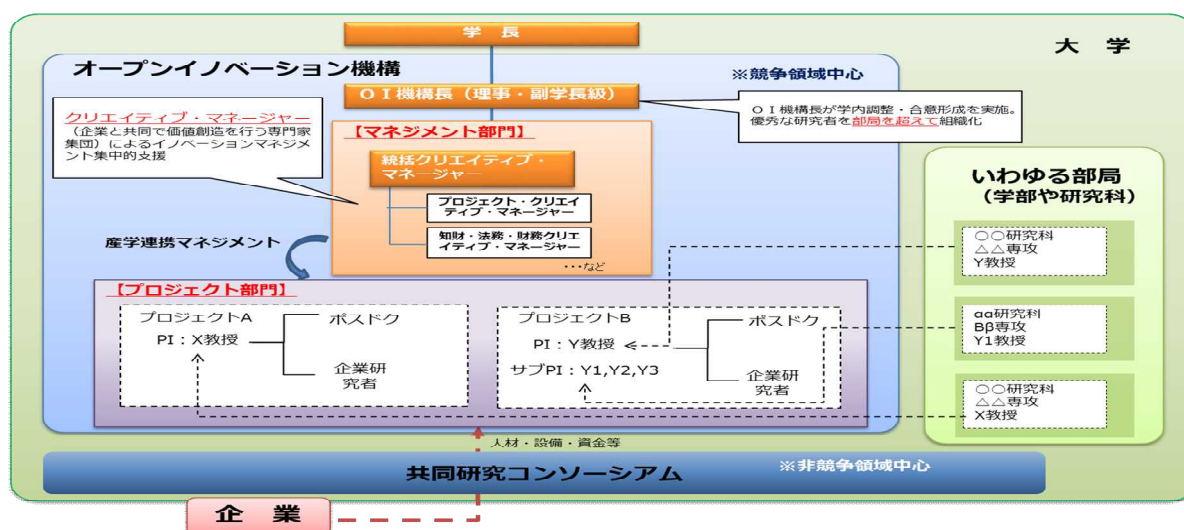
学　長

大　学

オープンイノベーション機構

※競争領域中心

ＯＩ機構長（理事・副学長級）

ＯＩ機構長が学内調整・合意形成を実施。優秀な研究者を部局を超えて組織化

クリエイティブ・マネージャー
（企業と共同で価値創造を行う専門家集団）によるイノベーションマネジメント集中的支援

【マネジメント部門】

統括クリエイティブ・マネージャー

プロジェクト・クリエイティブ・マネージャー

知財・法務・財務クリエイティブ・マネージャー

・・・など

産学連携マネジメント

いわゆる部局
（学部や研究科）

○○研究科
△△専攻
Y教授

αα研究科
Bβ専攻
Y1教授

○○研究科
△△専攻
X教授

【プロジェクト部門】

プロジェクトA
PI：X教授

ポスドク

企業研究者

プロジェクトB
PI：Y教授

サブPI：Y1,Y2,Y3

ポスドク

企業研究者

人材・設備・資金等

共同研究コンソーシアム

※非競争領域中心

企　業